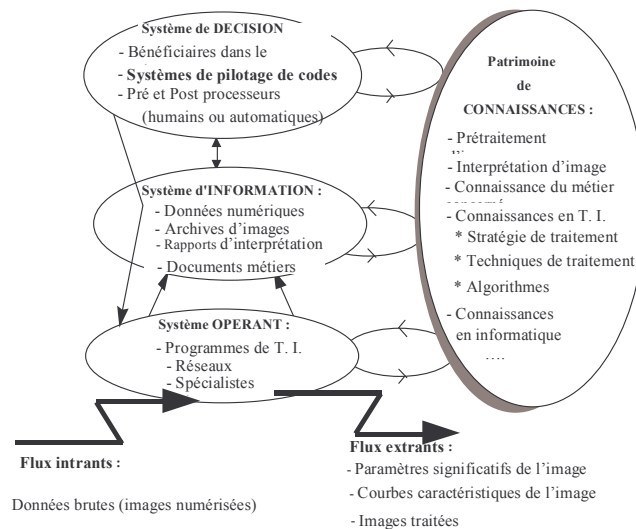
Système de DECISION
- Bénéficiaires dans le
- Systèmes de pilotage de codes
- Pré et Post processeurs
(humains ou automatiques)

Système d'INFORMATION :
- Données numériques
- Archives d'images
- Rapports d'interprétation
- Documents métiers

Système OPERANT :
- Programmes de T. I.
- Réseaux
- Spécialistes

Patrimoine
de
CONNAISSANCES :
- Prétraitement
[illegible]
- Interprétation d'image
- Connaissance du métier
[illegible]
- Connaissances en T. I.
* Stratégie de traitement
* Techniques de traitement
* Algorithmes
- Connaissances en informatique
....

Flux intrants :

Données brutes (images numérisées)

Flux extrants :
- Paramètres significatifs de l'image
- Courbes caractéristiques de l'image
- Images traitées